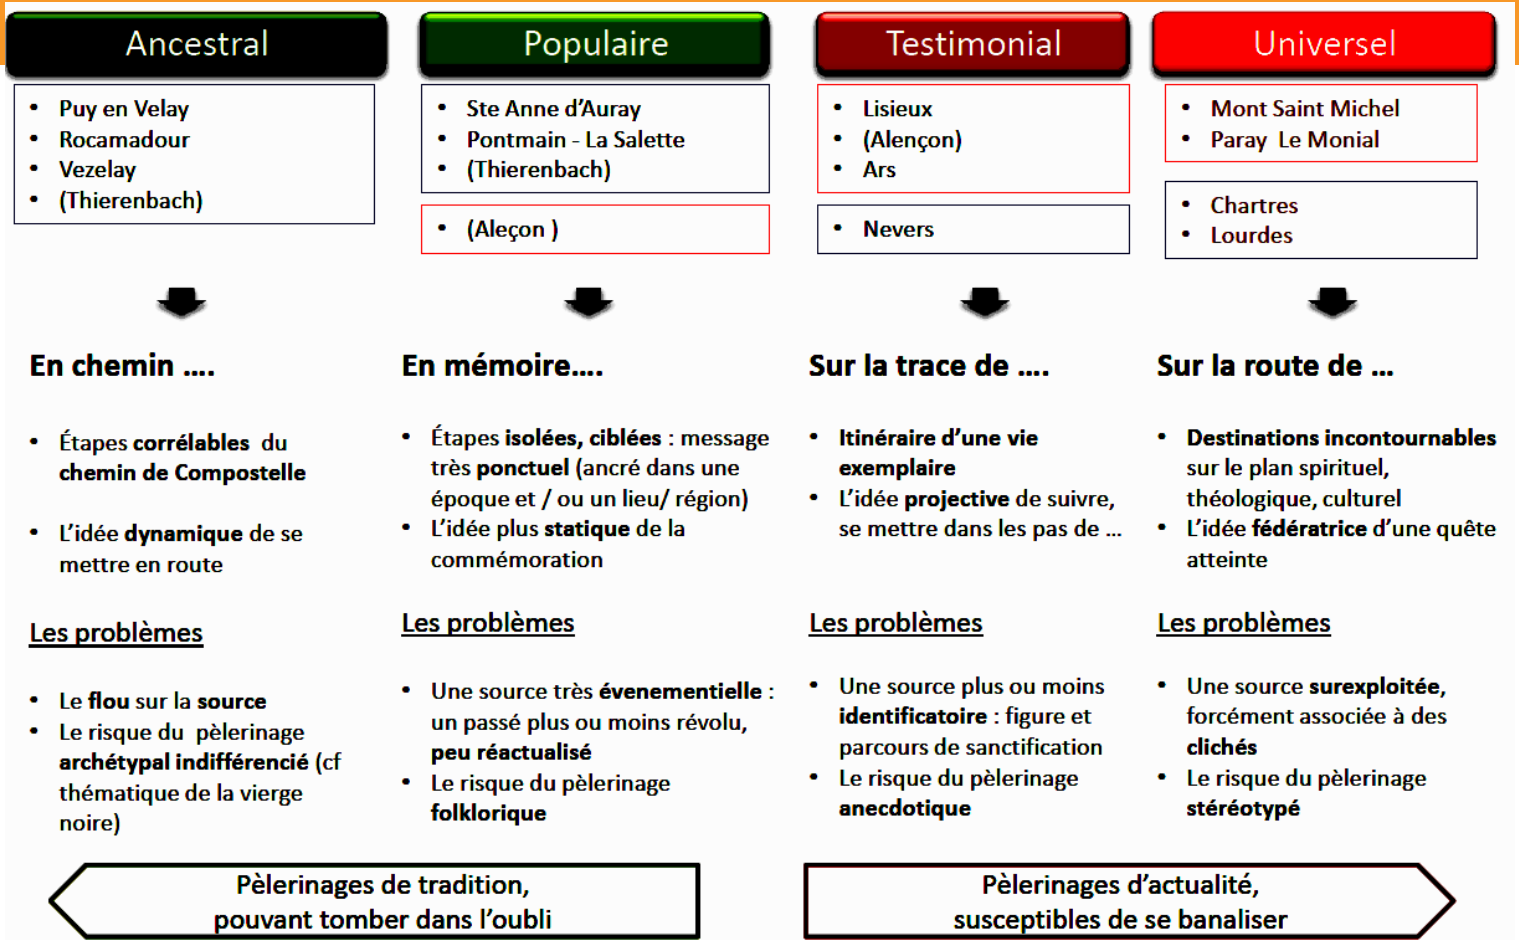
Ancestral

- Puy en Velay
- Rocamadour
- Vezelay
- (Thierenbach)

En chemin ....

- Étapes **corrélables** du **chemin de Compostelle**
- L'idée **dynamique** de se mettre en route

Les problèmes

- Le **flou** sur la **source**
- Le risque du pèlerinage **archétypal indifférencié** (cf thématique de la vierge noire)

Populaire

- Ste Anne d'Auray
- Pontmain - La Salette
- (Thierenbach)

- (Aleçon )

En mémoire....

- Étapes **isolées, ciblées** : message très **ponctuel** (ancré dans une époque et / ou un lieu/ région)
- L'idée plus **statique** de la commémoration

Les problèmes

- Une source très **évenementielle** : un passé plus ou moins révolu, **peu réactualisé**
- Le risque du pèlerinage **folklorique**

Testimonial

- Lisieux
- (Alençon)
- Ars

- Nevers

Sur la trace de ....

- **Itinéraire d'une vie exemplaire**
- L'idée **projective** de suivre, se mettre dans les pas de ...

Les problèmes

- Une source plus ou moins **identificatoire** : figure et parcours de sanctification
- Le risque du pèlerinage **anecdotique**

Universel

- Mont Saint Michel
- Paray Le Monial

- Chartres
- Lourdes

Sur la route de ...

- **Destinations incontournables** sur le plan spirituel, théologique, culturel
- L'idée **fédératrice** d'une quête atteinte

Les problèmes

- Une source **surexploitée,** forcément associée à des **clichés**
- Le risque du pèlerinage **stéréotypé**

Pèlerinages de tradition, pouvant tomber dans l'oubli

Pèlerinages d'actualité, susceptibles de se banaliser